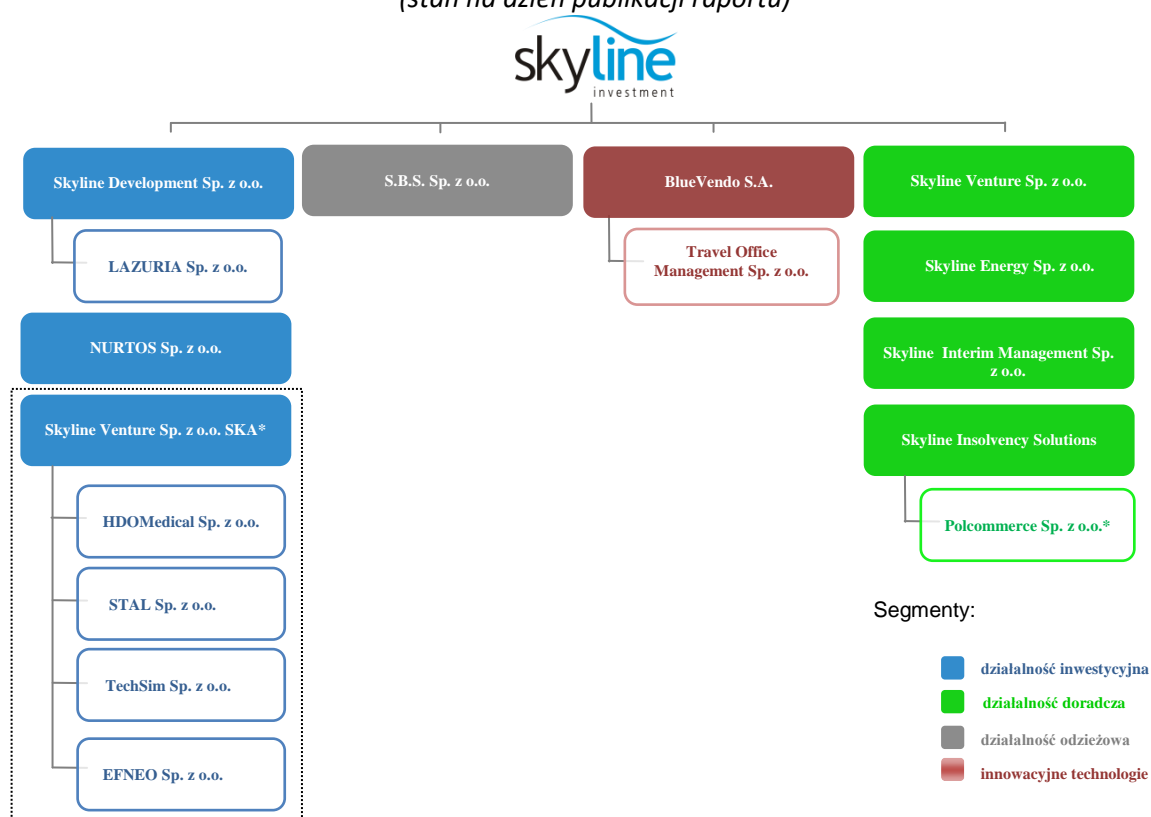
(stan na dzień publikacji raportu)

skyline
investment

Skyline Development Sp. z o.o.

LAZURIA Sp. z o.o.

NURTOS Sp. z o.o.

Skyline Venture Sp. z o.o. SKA*

HDOMedical Sp. z o.o.

STAL Sp. z o.o.

TechSim Sp. z o.o.

EFNEO Sp. z o.o.

S.B.S. Sp. z o.o.

BlueVendo S.A.

Travel Office Management Sp. z o.o.

Skyline Venture Sp. z o.o.

Skyline Energy Sp. z o.o.

Skyline Interim Management Sp. z o.o.

Skyline Insolvency Solutions

Polcommerce Sp. z o.o.*

Segmenty:

działalność inwestycyjna

działalność doradcza

działalność odzieżowa

innowacyjne technologie